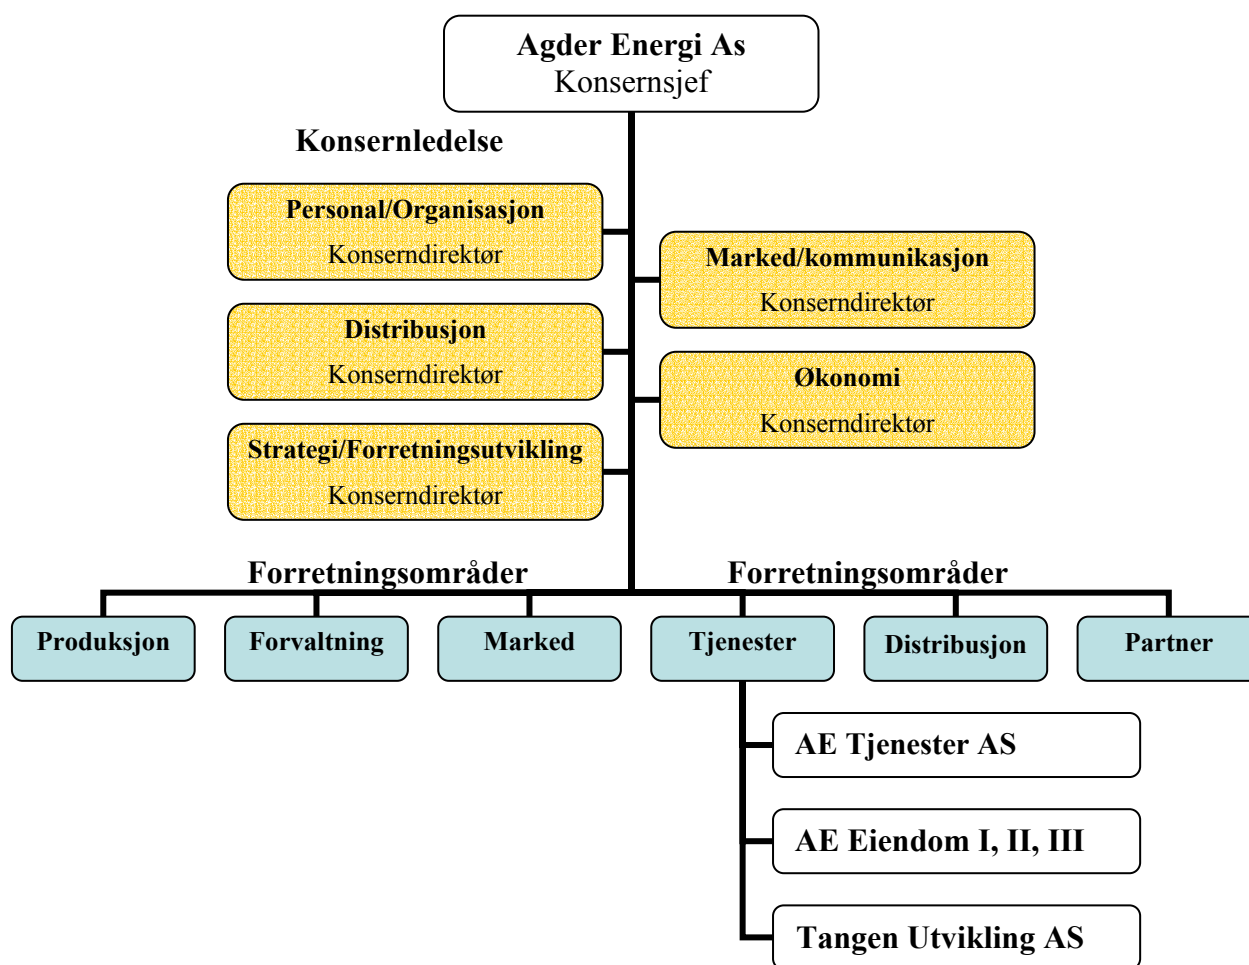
Agder Energi As
Konsernsjef

Konsernledelse

Personal/Organisasjon
Konserndirektør

Marked/kommunikasjon
Konserndirektør

Distribusjon
Konserndirektør

Økonomi
Konserndirektør

Strategi/Forretningsutvikling
Konserndirektør

Forretningsområder

Forretningsområder

Produksjon

Forvaltning

Marked

Tjenester

Distribusjon

Partner

AE Tjenester AS

AE Eiendom I, II, III

Tangen Utvikling AS